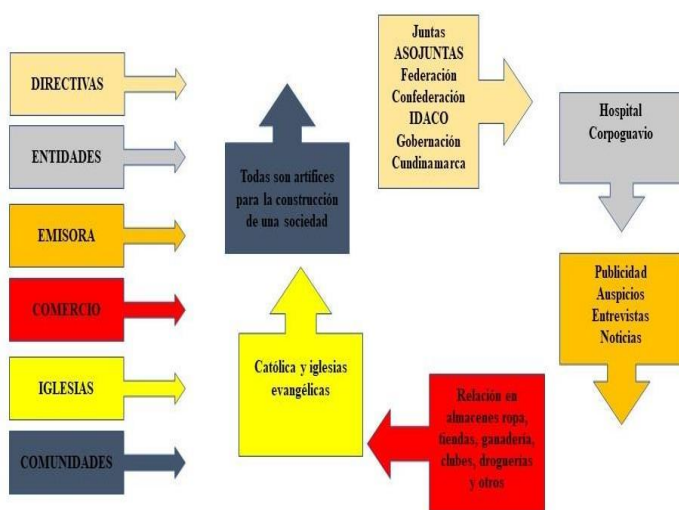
DIRECTIVAS

ENTIDADES

EMISORA

COMERCIO

IGLESIAS

COMUNIDADES

Todas son artífices para la construcción de una sociedad

Juntas
ASOJUNTAS
Federación
Confederación
IDACO
Gobernación
Cundinamarca

Hospital
Corpoguavio

Publicidad
Auspicios
Entrevistas
Noticias

Católica y iglesias evangélicas

Relación en almacenes ropa, tiendas, ganadería, clubes, droguerías y otros